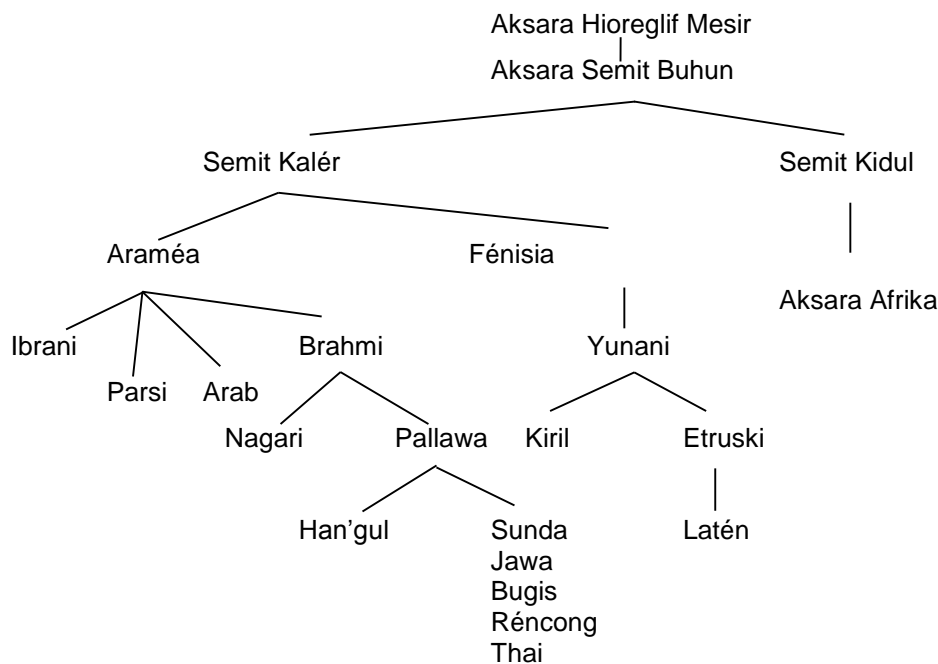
Aksara Hioreglif Mesir
Aksara Semit Buhun

Semit Kalér
Semit Kidul

Araméa
Fénisia
Aksara Afrika

Ibrani
Parsi
Arab
Brahmi
Yunani

Nagari
Pallawa
Kiril
Etruski

Han'gul
Sunda
Jawa
Bugis
Réncong
Thai
Latén